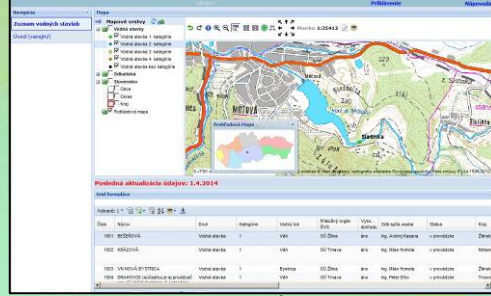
Prihlásenie
Nápoveda
Navigácia
Zoznam vodných stavieb
Úvod (naspäť)
Mapa
Mapové vrstvy
Vodné stavby
Vodná stavba 1. kategórie
Vodná stavba 2. kategórie
Vodná stavba 3. kategórie
Vodná stavba 4. kategórie
Vodná stavba bez kategórie
Odkaliská
Slovensko
Obce
Okres
Kraj
Podkladová mapa
Mierka 1:35412
MOTOVÁ
Sielnica
Prehľadová mapa
Posledná aktualizácia údajov: 1.4.2014
Grid formulára
Vybrané: 1
| Číslo | Názov | Druh | Kategória | Vodný tok | Príslušný orgán ŠVS | Vyss. dozoru | Vzť. spôs. osoba | Stav | Kraj |
|---|---|---|---|---|---|---|---|---|---|
| 1001 | BEŠEŇOVÁ | Vodná stavba | 1 | Váh | OÚ Žilina | áno | Ing. Andrej Kasana | v prevádzke | Žilins |
| 1002 | KRÁĽOVÁ | Vodná stavba | 1 | Váh | OÚ Trnava | áno | Ing. Milan Homola | v prevádzke | Trnav |
| 1003 | VN NOVÁ BYSTRICA | Vodná stavba | 1 | Bystrica | OÚ Žilina | áno | Ing. Andrej Kasana | v prevádzke | Žilins |
| 1004 | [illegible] | Vodná stavba | 1 | Váh | OÚ Trnava | áno | Ing. Peter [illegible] | v prevádzke | Trnav |